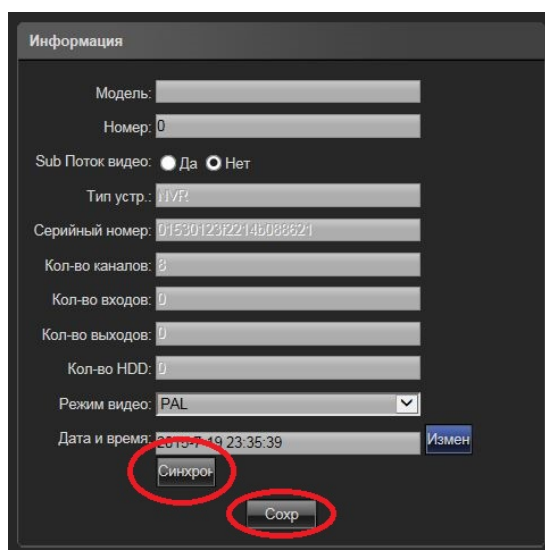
Информация

Модель:

Номер: 0

Sub Поток видео: Да Нет

Тип устр.: NVR

Серийный номер: 0153012316221460886216

Кол-во каналов: 8

Кол-во входов: 0

Кол-во выходов: 0

Кол-во HDD: 0

Режим видео: PAL

Дата и время: 2015-7-19 23:35:39 Измен

Синхрон

Сохр